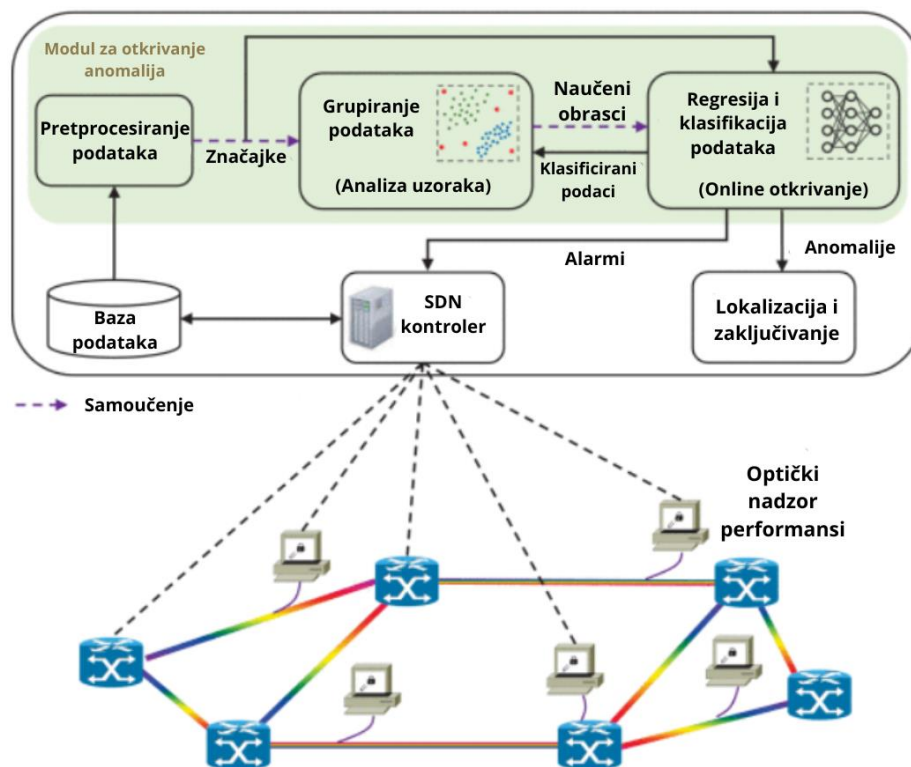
Modul za otkrivanje anomalija

Pretprocesiranje podataka

Značajke

Grupiranje podataka

(Analiza uzoraka)

Naučeni obrasci

Klasificirani podaci

Regresija i klasifikacija podataka

(Online otkrivanje)

Alarmi

Anomalije

Baza podataka

SDN kontroler

Lokalizacija i zaključivanje

Samoučenje

Optički nadzor performansi